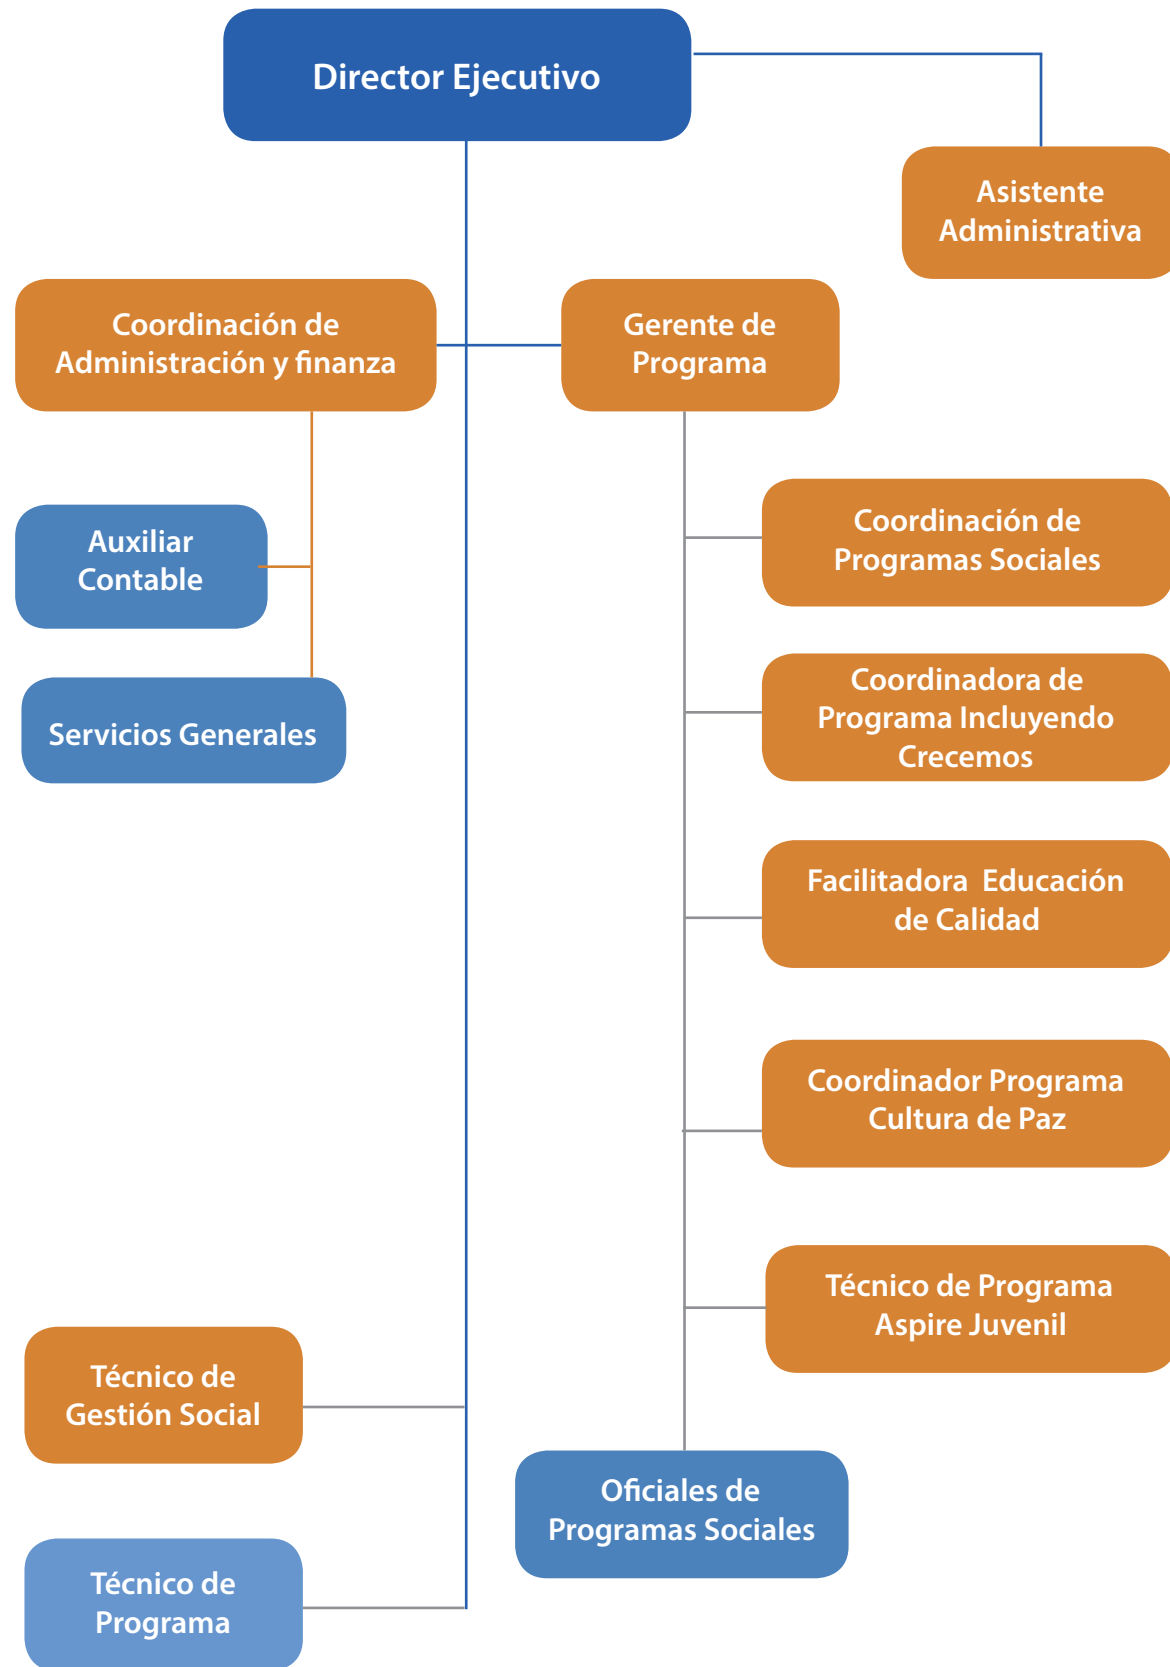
Director Ejecutivo

Asistente Administrativa

Coordinación de Administración y finanza

Gerente de Programa

Auxiliar Contable

Servicios Generales

Coordinación de Programas Sociales

Coordinadora de Programa Incluyendo Crecemos

Facilitadora Educación de Calidad

Coordinador Programa Cultura de Paz

Técnico de Programa Aspire Juvenil

Técnico de Gestión Social

Oficiales de Programas Sociales

Técnico de Programa